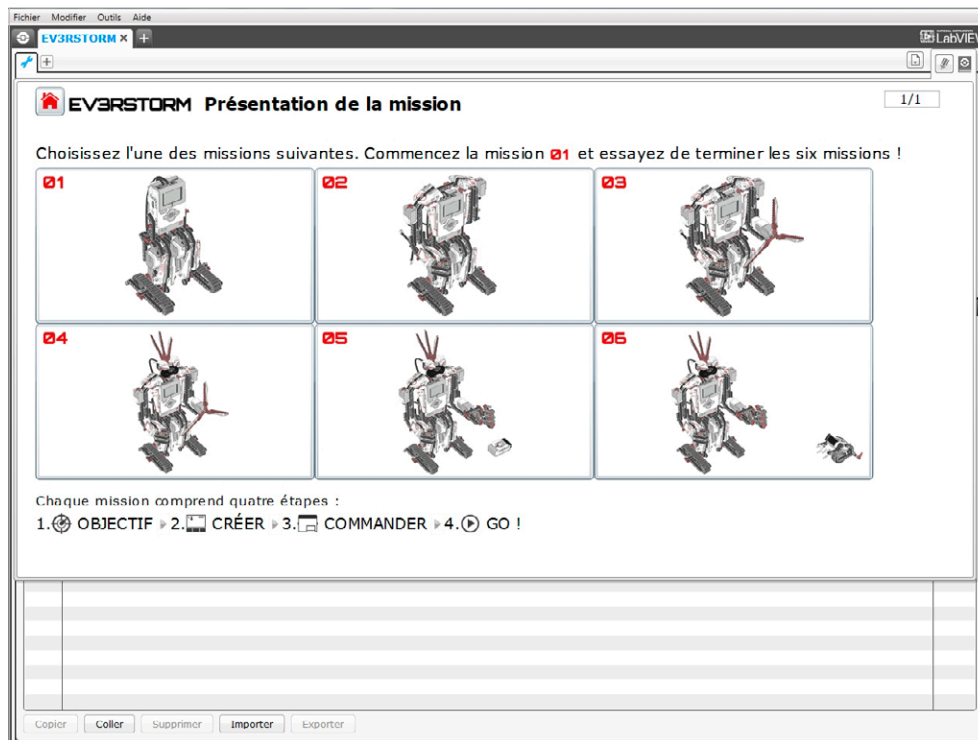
Fichier Modifier Outils Aide

EV3RSTORM ×

LabVIEW

EV3RSTORM Présentation de la mission

1/1

Choisissez l'une des missions suivantes. Commencez la mission 01 et essayez de terminer les six missions !

01

02

03

04

05

06

Chaque mission comprend quatre étapes :

1. OBJECTIF 2. CRÉER 3. COMMANDER 4. GO !

Copier Coller Supprimer Importer Exporter